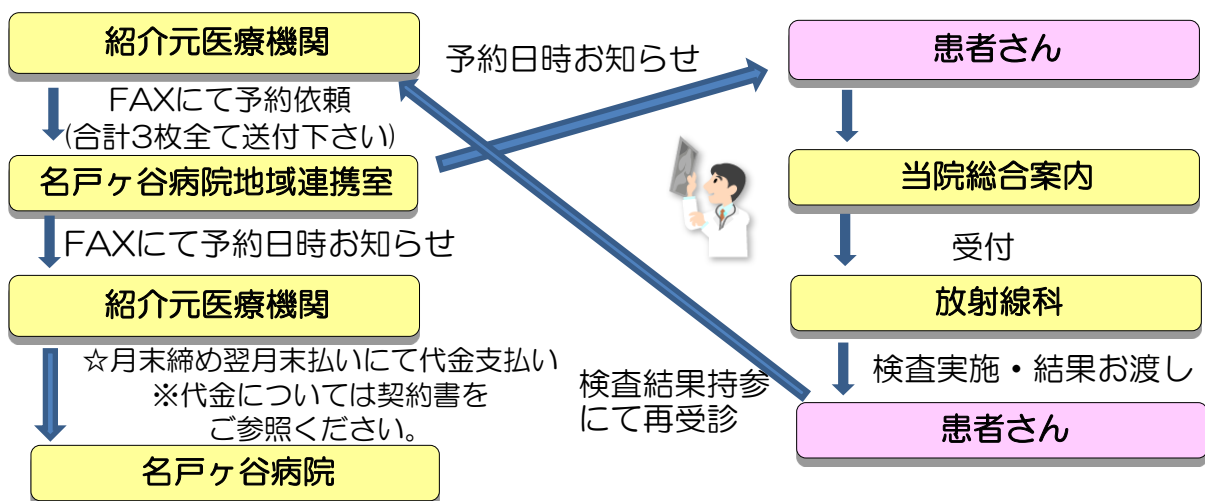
紹介元医療機関

FAXにて予約依頼
(合計3枚全て送付下さい)

名戸ヶ谷病院地域連携室

FAXにて予約日時お知らせ

紹介元医療機関

☆月末締め翌月末払いにて代金支払い
※代金については契約書をご参照ください。

名戸ヶ谷病院

予約日時お知らせ

患者さん

当院総合案内

受付

放射線科

検査実施・結果お渡し

検査結果持参にて再受診

患者さん